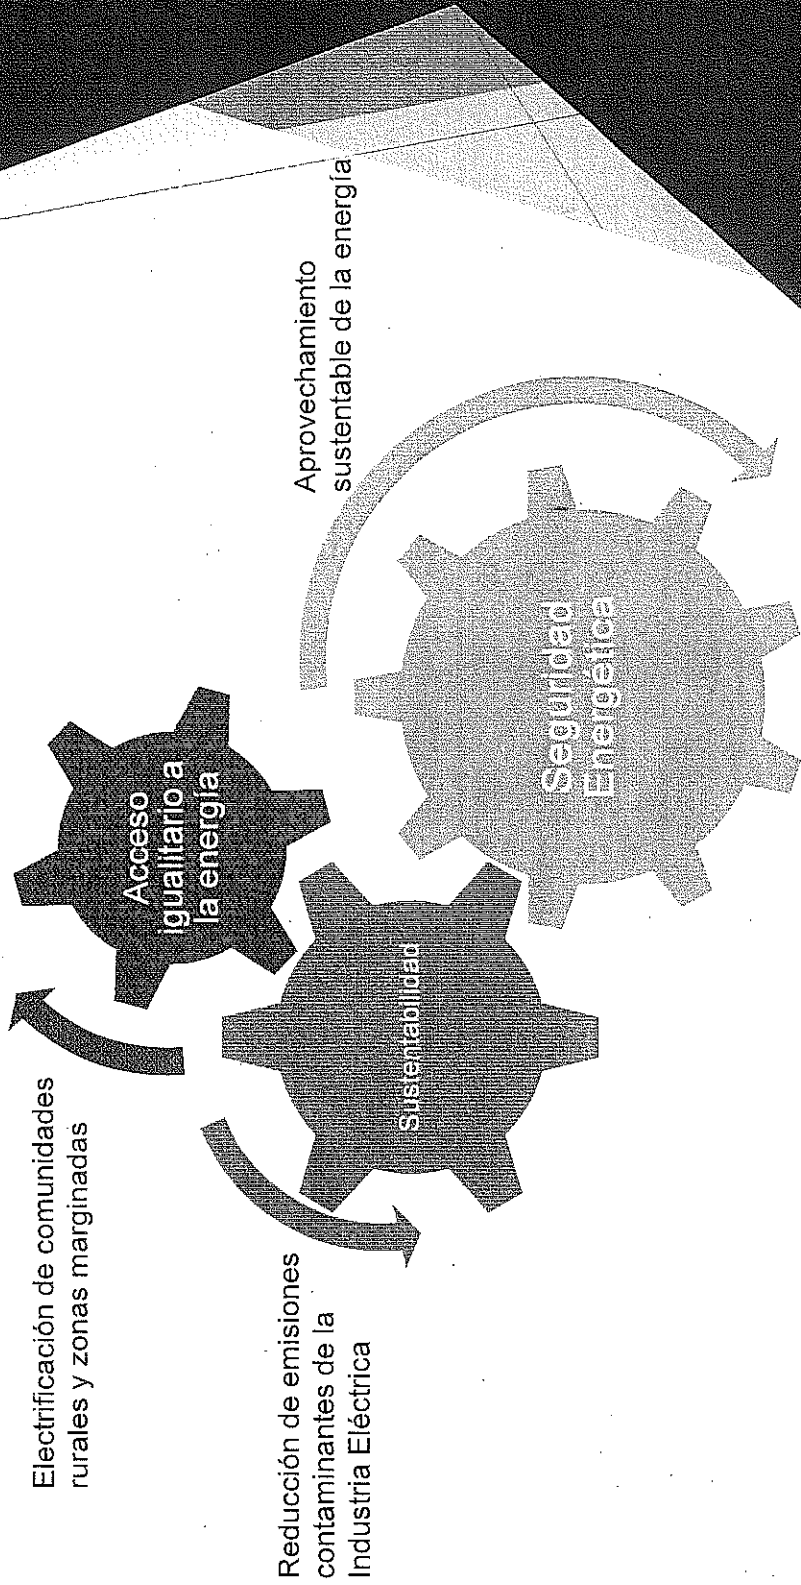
Electrificación de comunidades rurales y zonas marginadas

Acceso igualitario a la energía

Aprovechamiento sustentable de la energía

Sustentabilidad

Seguridad Energética

Reducción de emisiones contaminantes de la Industria Eléctrica